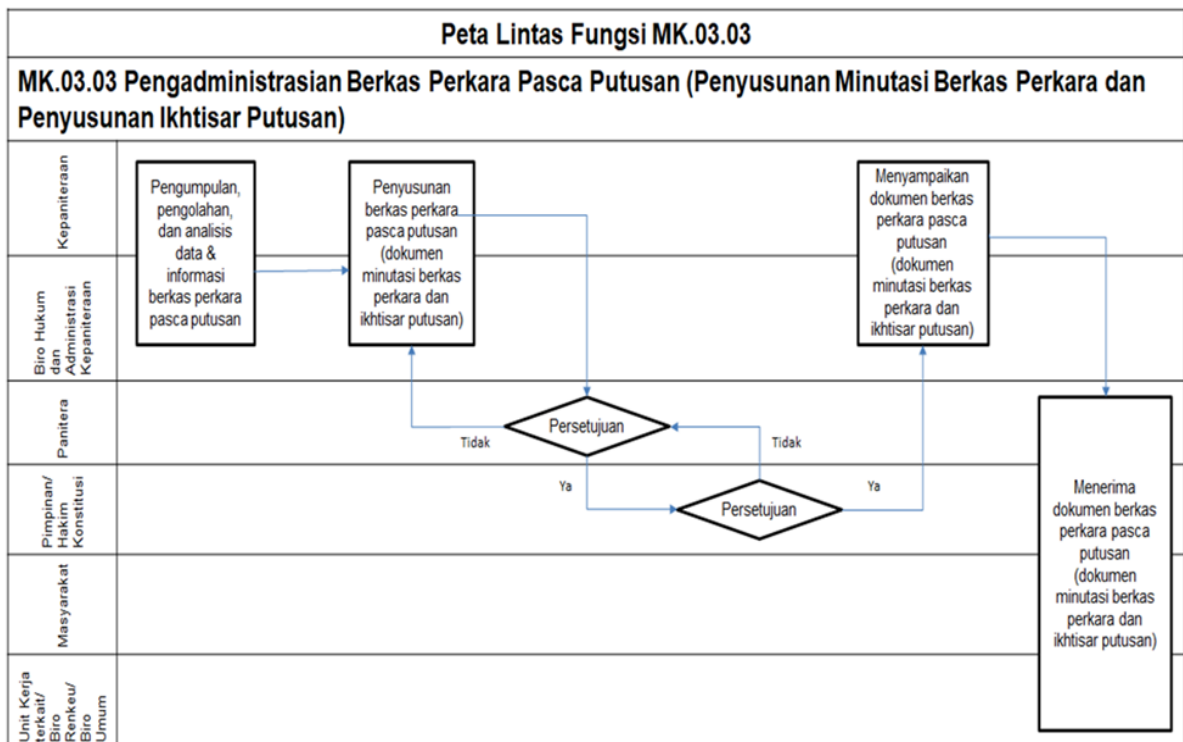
Peta Lintas Fungsi MK.03.03

MK.03.03 Pengadministrasian Berkas Perkara Pasca Putusan (Penyusunan Minutasi Berkas Perkara dan Penyusunan Ikhtisar Putusan)

Kepaniteraan

Biro Hukum dan Administrasi Kepaniteraan

Panitera

Pimpinan/ Hakim Konstitusi

Masyarakat

Unit Kerja terkait/ Biro Renkeu/ Biro Umum

Pengumpulan, pengolahan, dan analisis data & informasi berkas perkara pasca putusan

Penyusunan berkas perkara pasca putusan (dokumen minutasi berkas perkara dan ikhtisar putusan)

Menyampaikan dokumen berkas perkara pasca putusan (dokumen minutasi berkas perkara dan ikhtisar putusan)

Persetujuan

Tidak

Tidak

Ya

Persetujuan

Ya

Menerima dokumen berkas perkara pasca putusan (dokumen minutasi berkas perkara dan ikhtisar putusan)